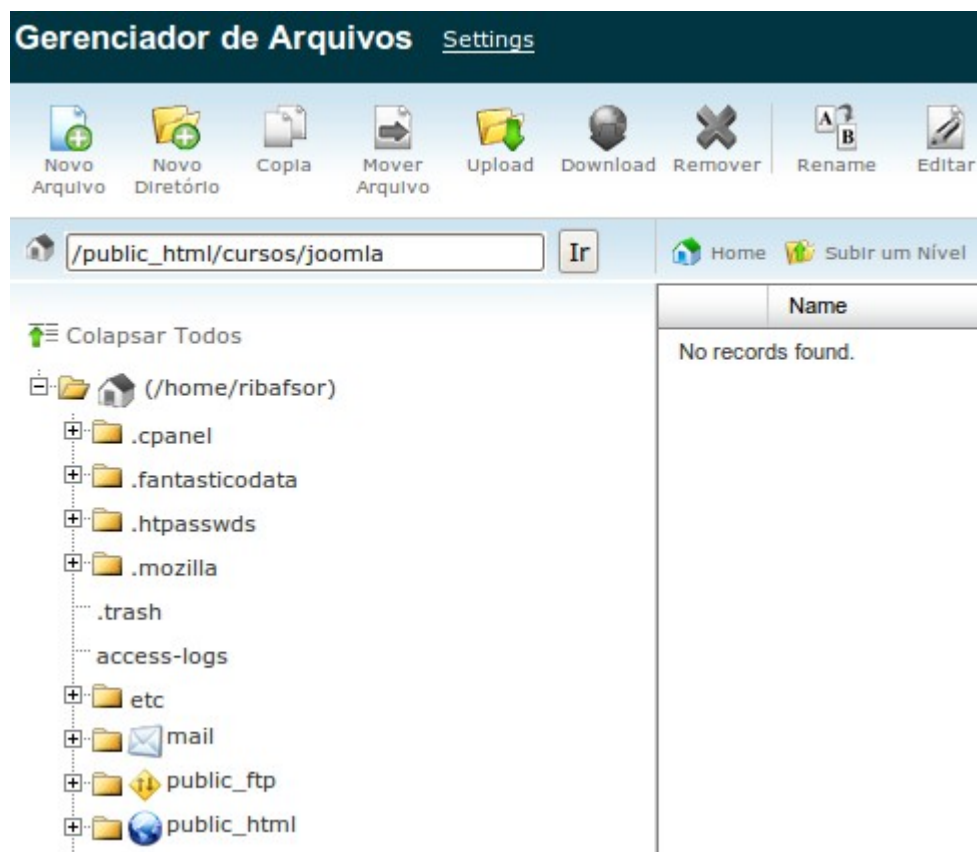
Gerenciador de Arquivos Settings

Novo Arquivo
Novo Diretório
Copia
Mover Arquivo
Upload
Download
Remover
Rename
Editar

/public_html/cursos/joomla
Ir
Home
Subir um Nível

Name
No records found.

Colapsar Todos
(/home/ribafsor)
.cpanel
.fantasticodata
.htpasswds
.mozilla
.trash
access-logs
etc
mail
public_ftp
public_html